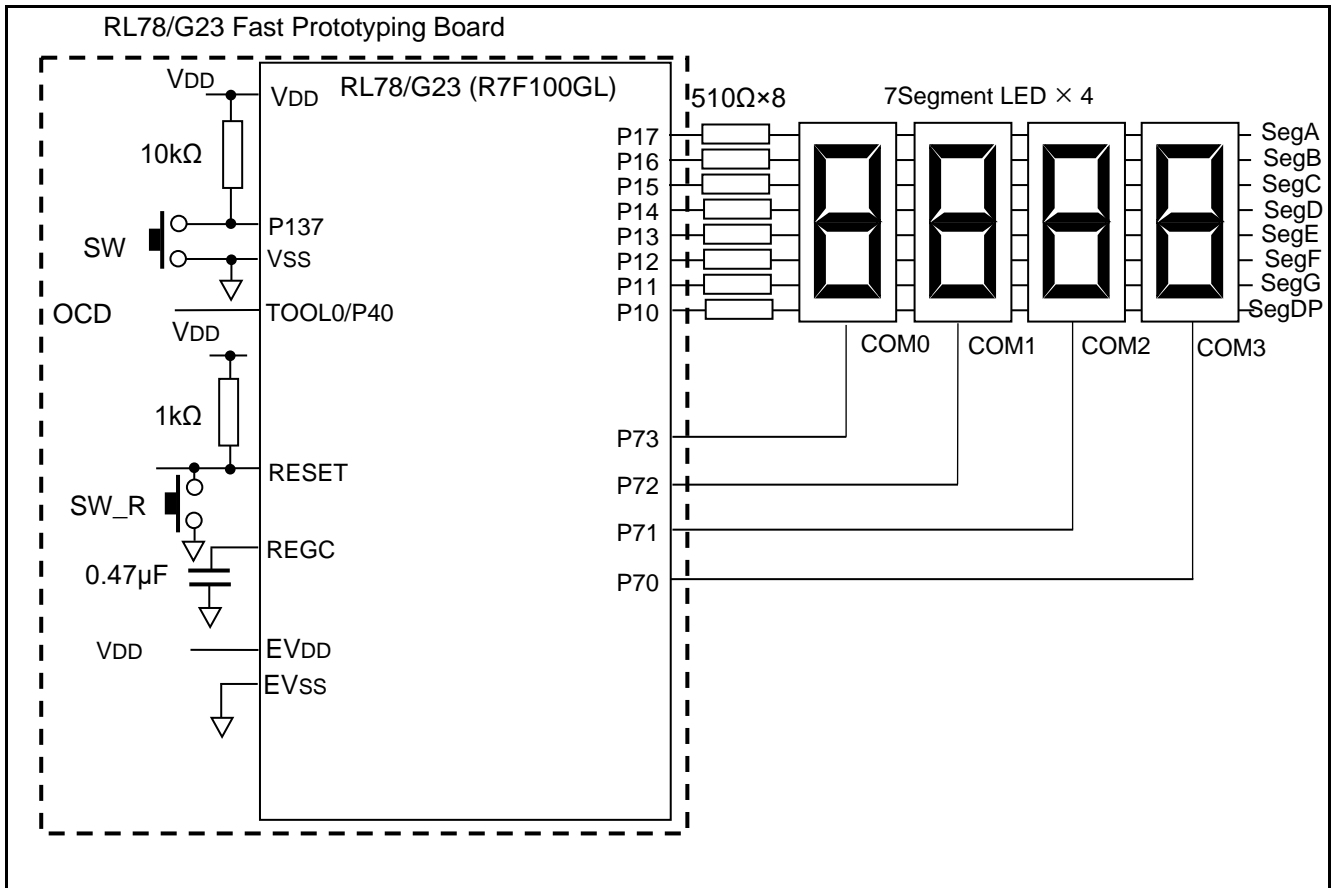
RL78/G23 Fast Prototyping Board

VDD
VDD
RL78/G23 (R7F100GL)
10kΩ
P137
SW
VSS
OCD
TOOL0/P40
VDD
1kΩ
RESET
SW_R
REGC
0.47µF
VDD
EVDD
EVSS

510Ω×8
7Segment LED × 4
P17
P16
P15
P14
P13
P12
P11
P10
SegA
SegB
SegC
SegD
SegE
SegF
SegG
SegDP
COM0
COM1
COM2
COM3
P73
P72
P71
P70